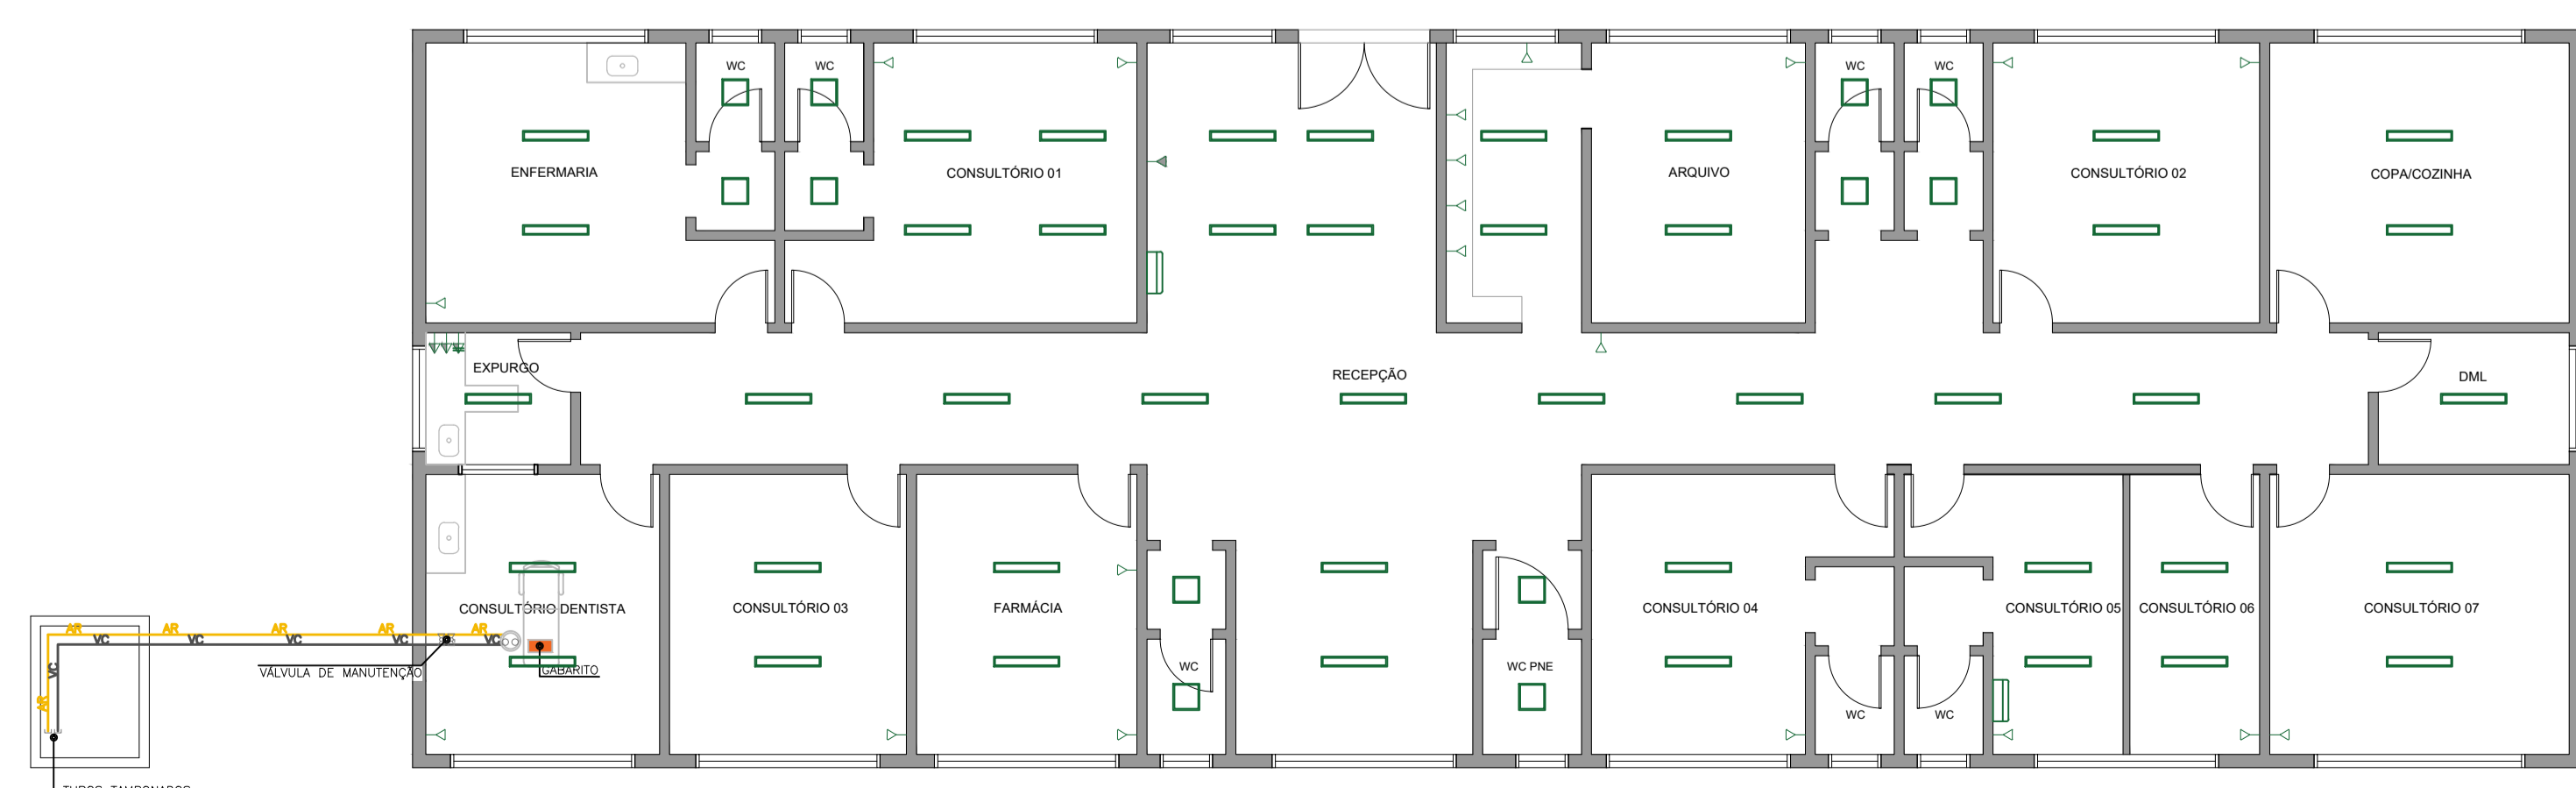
WC
WC
ENFERMARIA
CONSULTÓRIO 01
ARQUIVO
WC
WC
CONSULTÓRIO 02
COPA/COZINHA
EXPURGO
RECEPÇÃO
DML
CONSULTÓRIO DENTISTA
CONSULTÓRIO 03
FARMÁCIA
CONSULTÓRIO 04
CONSULTÓRIO 05
CONSULTÓRIO 06
CONSULTÓRIO 07
WC
WC PNE
WC
WC
AR
VC
AR
VC
AR
VC
AR
VC
AR
VC
VC
AR
VÁLVULA DE MANUTENÇÃO
GABARITO
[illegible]